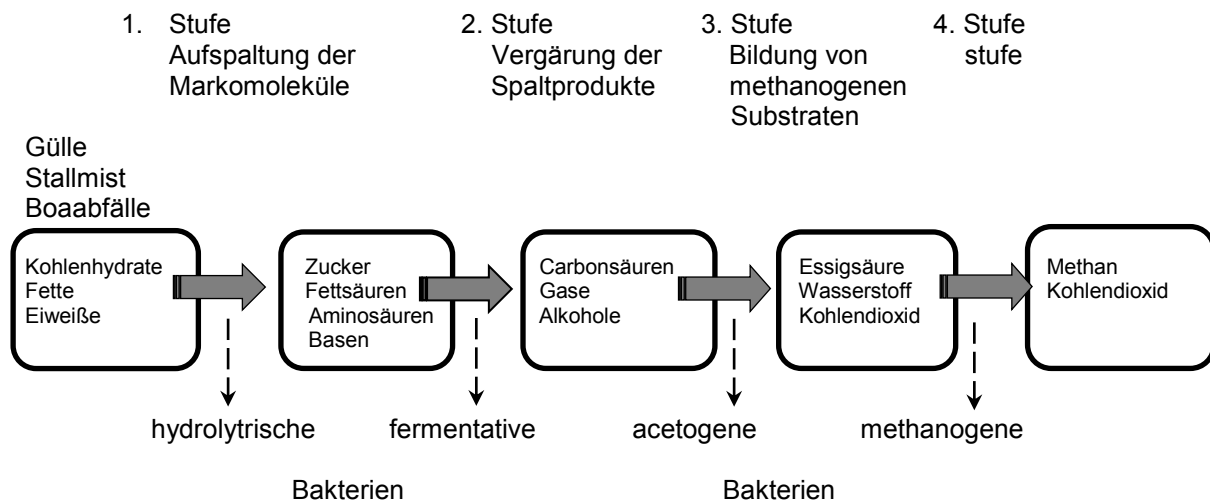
1. Stufe
Aufspaltung der Markomoleküle

2. Stufe
Vergärung der Spaltprodukte

3. Stufe
Bildung von methanogenen Substraten

4. Stufe
stufe

Gülle
Stallmist
Boaabfälle

Kohlenhydrate
Fette
Eiweiße

Zucker
Fettsäuren
Aminosäuren
Basen

Carbonsäuren
Gase
Alkohole

Essigsäure
Wasserstoff
Kohlendioxid

Methan
Kohlendioxid

hydrolytrische

fermentative

acetogene

methanogene

Bakterien

Bakterien